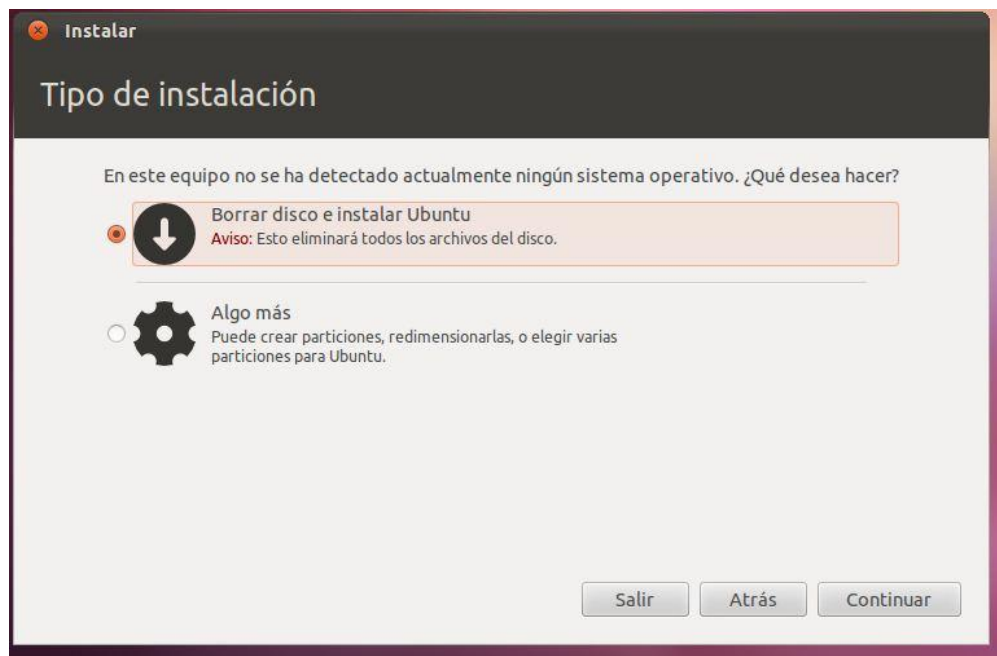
Instalar

Tipo de instalación

En este equipo no se ha detectado actualmente ningún sistema operativo. ¿Qué desea hacer?

Borrar disco e instalar Ubuntu
Aviso: Esto eliminará todos los archivos del disco.

Algo más
Puede crear particiones, redimensionarlas, o elegir varias particiones para Ubuntu.

Salir Atrás Continuar